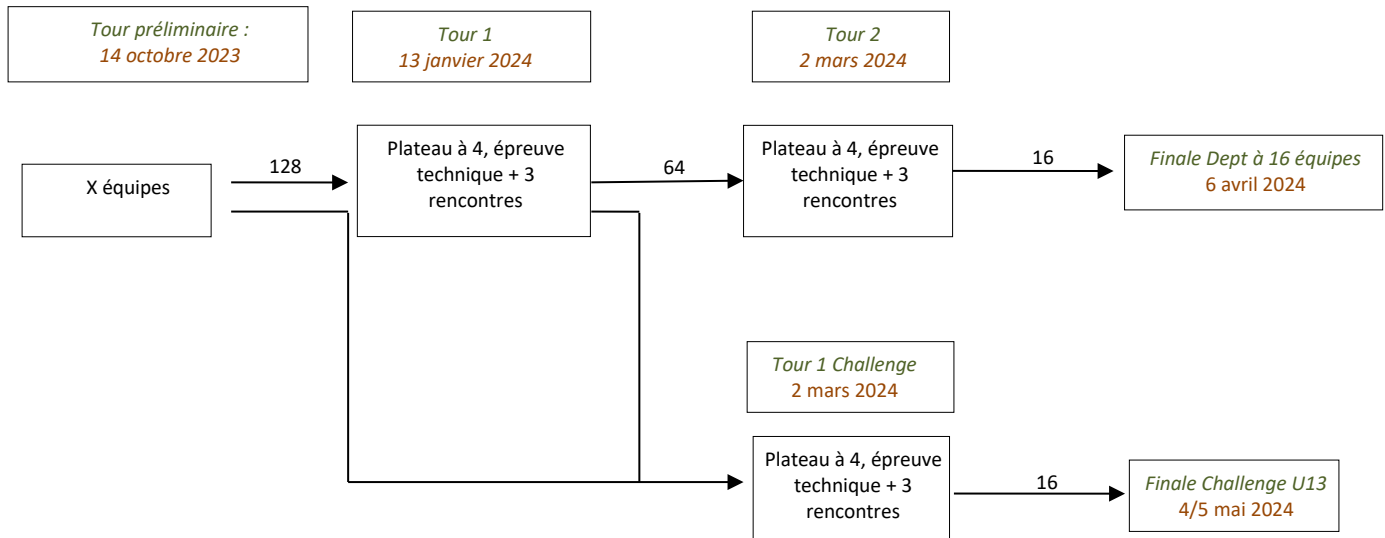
Tour préliminaire :
14 octobre 2023

Tour 1
13 janvier 2024

Tour 2
2 mars 2024

X équipes

128

Plateau à 4, épreuve technique + 3 rencontres

64

Plateau à 4, épreuve technique + 3 rencontres

16

Finale Dept à 16 équipes
6 avril 2024

Tour 1 Challenge
2 mars 2024

Plateau à 4, épreuve technique + 3 rencontres

16

Finale Challenge U13
4/5 mai 2024